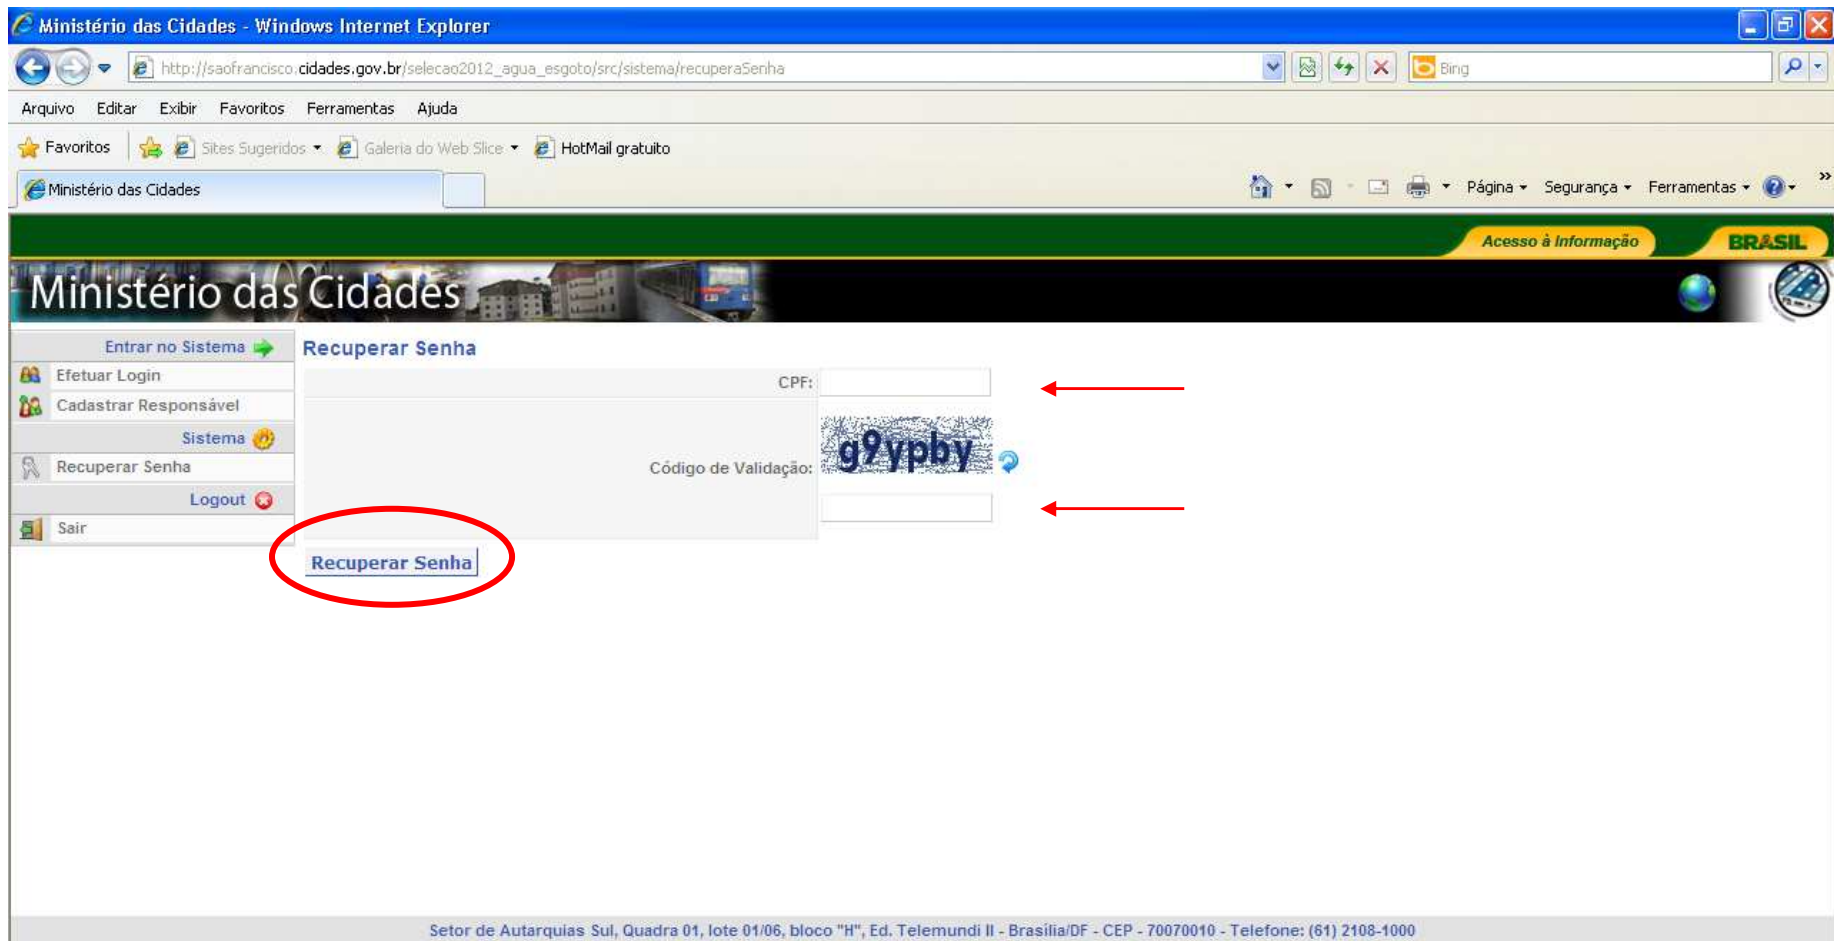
Ministério das Cidades - Windows Internet Explorer

http://saofrancisco.cidades.gov.br/selecao2012_agua_esgoto/src/sistema/recuperaSenha

Bing

Arquivo Editar Exibir Favoritos Ferramentas Ajuda

Favoritos Sites Sugeridos Galeria do Web Slice HotMail gratuito

Ministério das Cidades

Página Segurança Ferramentas

Acesso à Informação BRASIL

Ministério das Cidades

Entrar no Sistema
Efetuar Login
Cadastrar Responsável
Sistema
Recuperar Senha
Logout
Sair

Recuperar Senha

CPF:

Código de Validação: g9ypby

Recuperar Senha

Setor de Autarquias Sul, Quadra 01, lote 01/06, bloco "H", Ed. Telemundi II - Brasilia/DF - CEP - 70070010 - Telefone: (61) 2108-1000